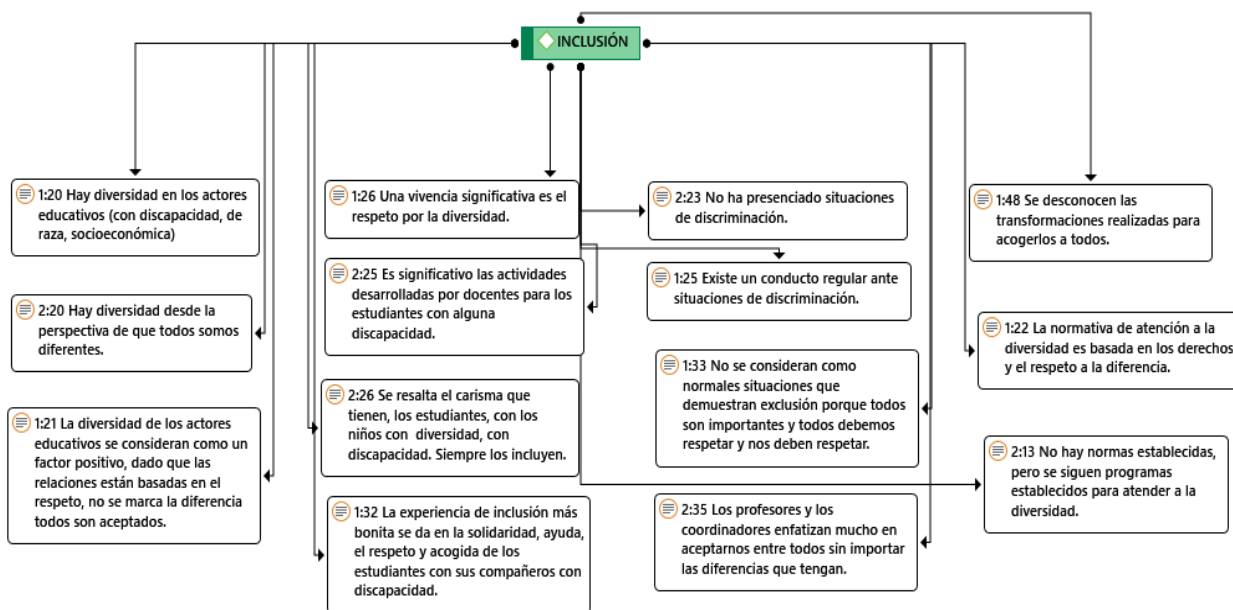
INCLUSIÓN

1:20 Hay diversidad en los actores educativos (con discapacidad, de raza, socioeconómica)

2:20 Hay diversidad desde la perspectiva de que todos somos diferentes.

1:21 La diversidad de los actores educativos se consideran como un factor positivo, dado que las relaciones están basadas en el respeto, no se marca la diferencia todos son aceptados.

1:26 Una vivencia significativa es el respeto por la diversidad.

2:25 Es significativo las actividades desarrolladas por docentes para los estudiantes con alguna discapacidad.

2:26 Se resalta el carisma que tienen, los estudiantes, con los niños con diversidad, con discapacidad. Siempre los incluyen.

1:32 La experiencia de inclusión más bonita se da en la solidaridad, ayuda, el respeto y acogida de los estudiantes con sus compañeros con discapacidad.

2:23 No ha presenciado situaciones de discriminación.

1:25 Existe un conducto regular ante situaciones de discriminación.

1:33 No se consideran como normales situaciones que demuestran exclusión porque todos son importantes y todos debemos respetar y nos deben respetar.

2:35 Los profesores y los coordinadores enfatizan mucho en aceptarnos entre todos sin importar las diferencias que tengan.

1:48 Se desconocen las transformaciones realizadas para acogerlos a todos.

1:22 La normativa de atención a la diversidad es basada en los derechos y el respeto a la diferencia.

2:13 No hay normas establecidas, pero se siguen programas establecidos para atender a la diversidad.